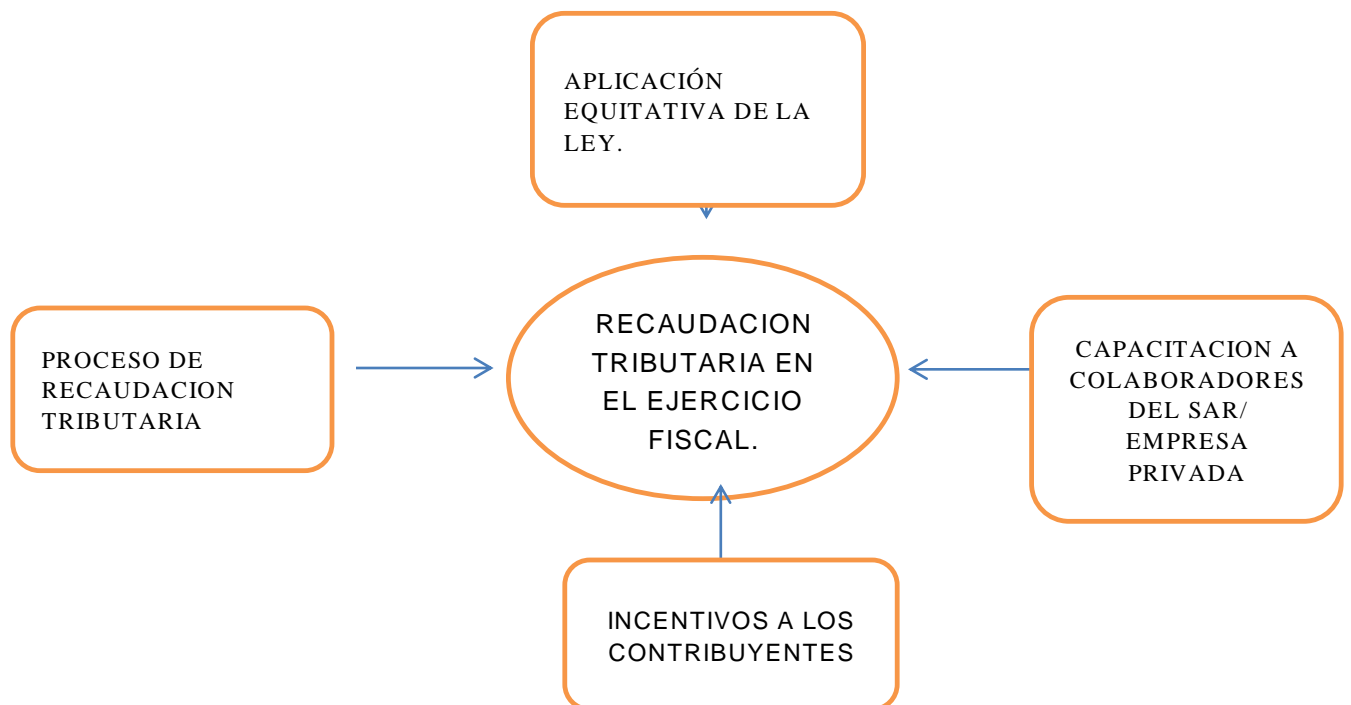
APLICACIÓN EQUITATIVA DE LA LEY.

PROCESO DE RECAUDACION TRIBUTARIA

RECAUDACION TRIBUTARIA EN EL EJERCICIO FISCAL.

CAPACITACION A COLABORADORES DEL SAR/ EMPRESA PRIVADA

INCENTIVOS A LOS CONTRIBUYENTES